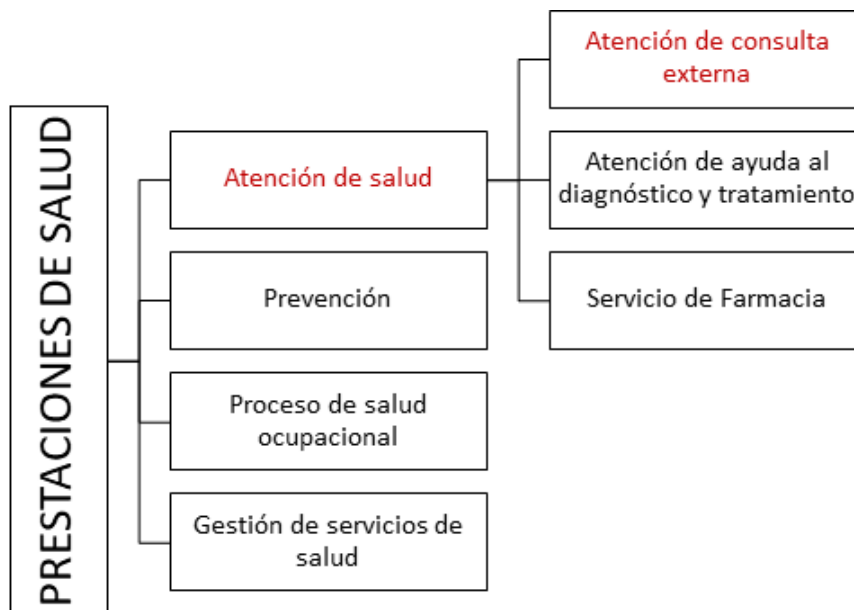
PRESTACIONES DE SALUD

Atención de salud

Prevención

Proceso de salud ocupacional

Gestión de servicios de salud

Atención de consulta externa

Atención de ayuda al diagnóstico y tratamiento

Servicio de Farmacia